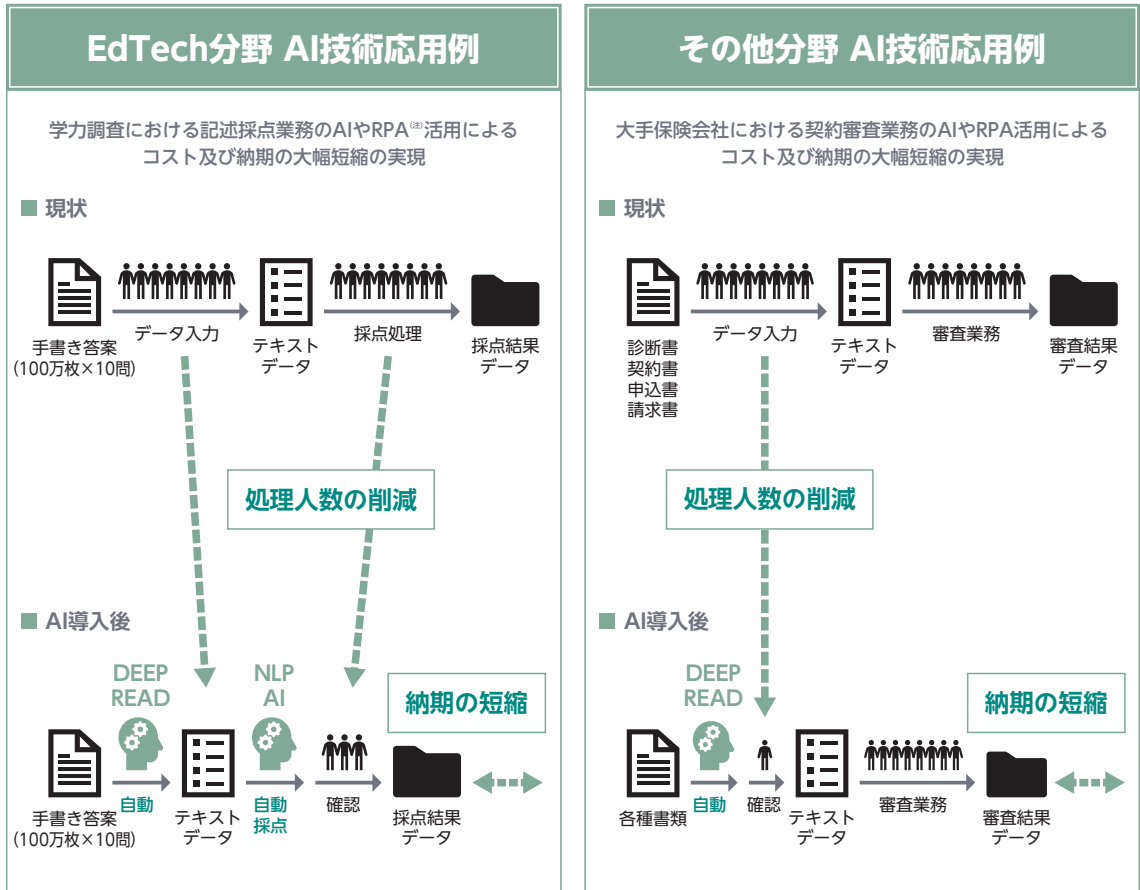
EdTech分野 AI技術応用例

学力調査における記述採点業務のAIやRPA(注)活用によるコスト及び納期の大幅短縮の実現

■ 現状

手書き答案
(100万枚×10問)

データ入力

テキスト
データ

採点処理

採点結果
データ

処理人数の削減

■ AI導入後

DEEP
READ

NLP
AI

納期の短縮

手書き答案
(100万枚×10問)

自動

テキスト
データ

自動
採点

確認

採点結果
データ

その他分野 AI技術応用例

大手保険会社における契約審査業務のAIやRPA活用によるコスト及び納期の大幅短縮の実現

■ 現状

診断書
契約書
申込書
請求書

データ入力

テキスト
データ

審査業務

審査結果
データ

処理人数の削減

■ AI導入後

DEEP
READ

納期の短縮

各種書類

自動

確認

テキスト
データ

審査業務

審査結果
データ